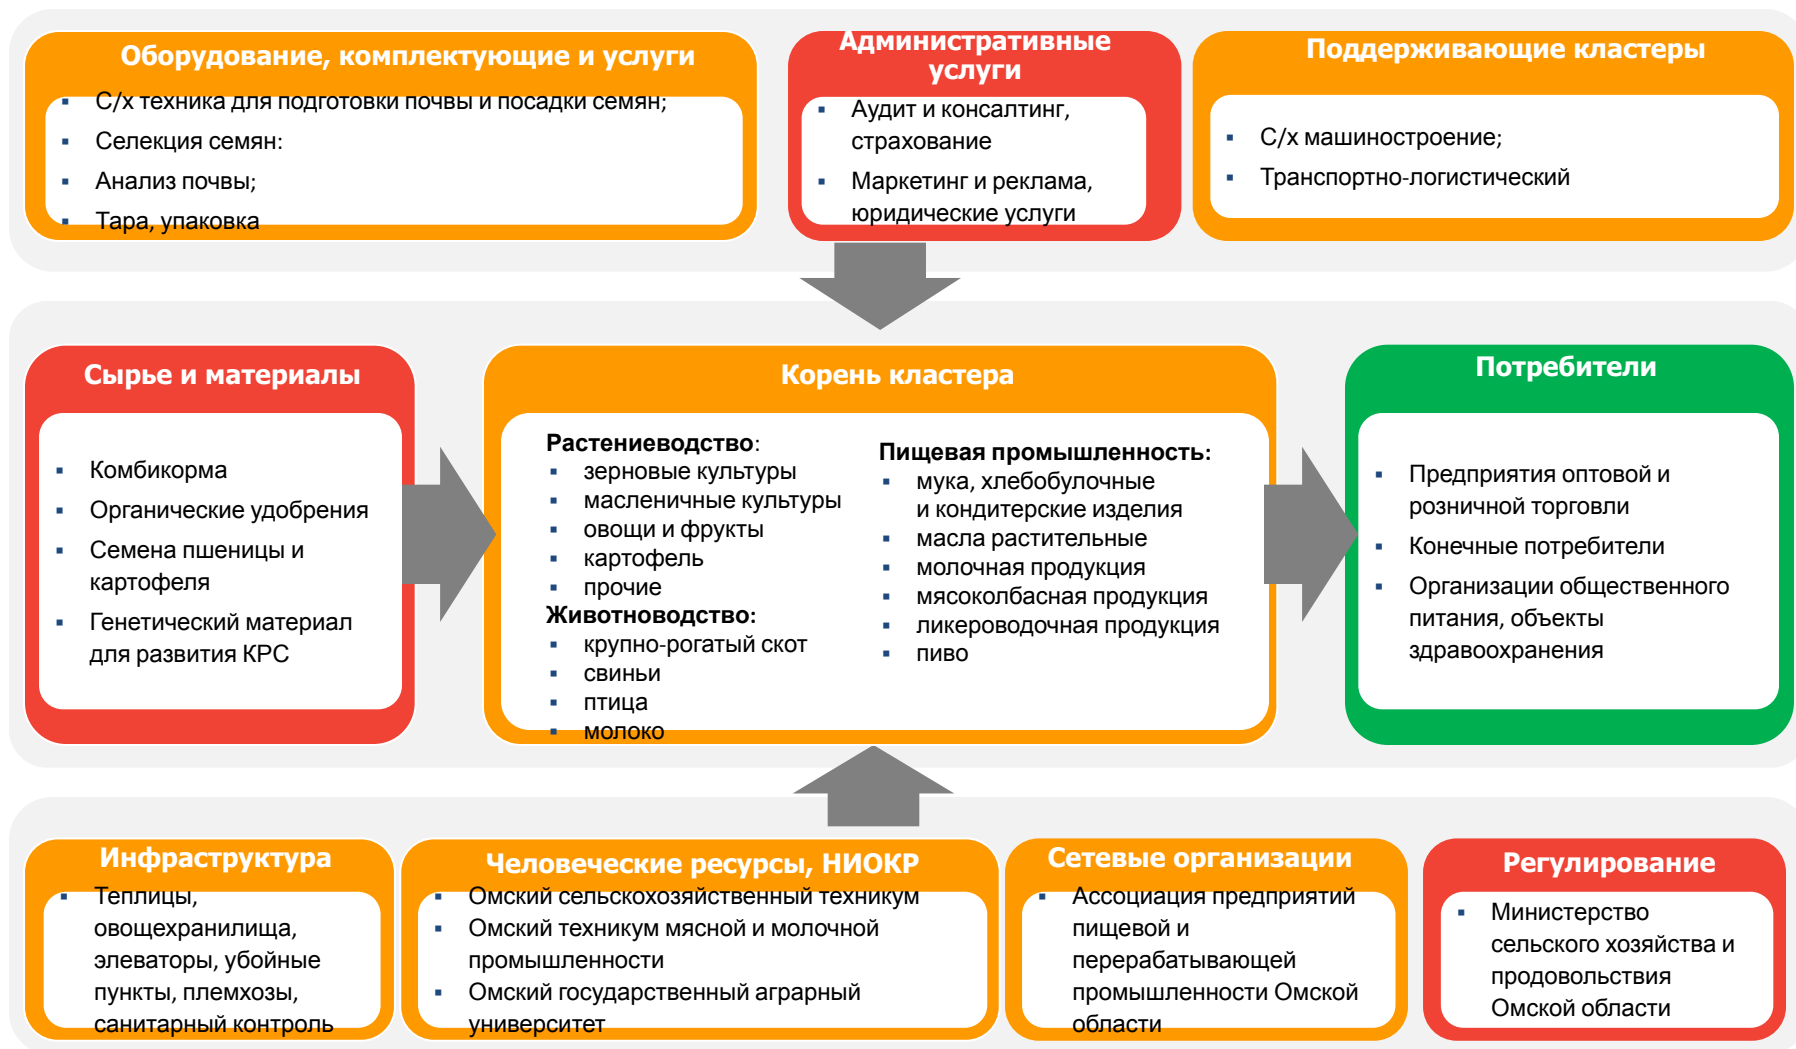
Оборудование, комплектующие и услуги
- С/х техника для подготовки почвы и посадки семян;
- Селекция семян:
- Анализ почвы;
- Тара, упаковка

Административные услуги
- Аудит и консалтинг, страхование
- Маркетинг и реклама, юридические услуги

Поддерживающие кластеры
- С/х машиностроение;
- Транспортно-логистический

Сырье и материалы
- Комбикорма
- Органические удобрения
- Семена пшеницы и картофеля
- Генетический материал для развития КРС

Корень кластера

Растениеводство:
- зерновые культуры
- масленичные культуры
- овощи и фрукты
- картофель
- прочие

Животноводство:
- крупно-рогатый скот
- свиньи
- птица
- молоко

Пищевая промышленность:
- мука, хлебобулочные и кондитерские изделия
- масла растительные
- молочная продукция
- мясоколбасная продукция
- ликероводочная продукция
- пиво

Потребители
- Предприятия оптовой и розничной торговли
- Конечные потребители
- Организации общественного питания, объекты здравоохранения

Инфраструктура
- Теплицы, овощехранилища, элеваторы, убойные пункты, племхозы, санитарный контроль

Человеческие ресурсы, НИОКР
- Омский сельскохозяйственный техникум
- Омский техникум мясной и молочной промышленности
- Омский государственный аграрный университет

Сетевые организации
- Ассоциация предприятий пищевой и перерабатывающей промышленности Омской области

Регулирование
- Министерство сельского хозяйства и продовольствия Омской области